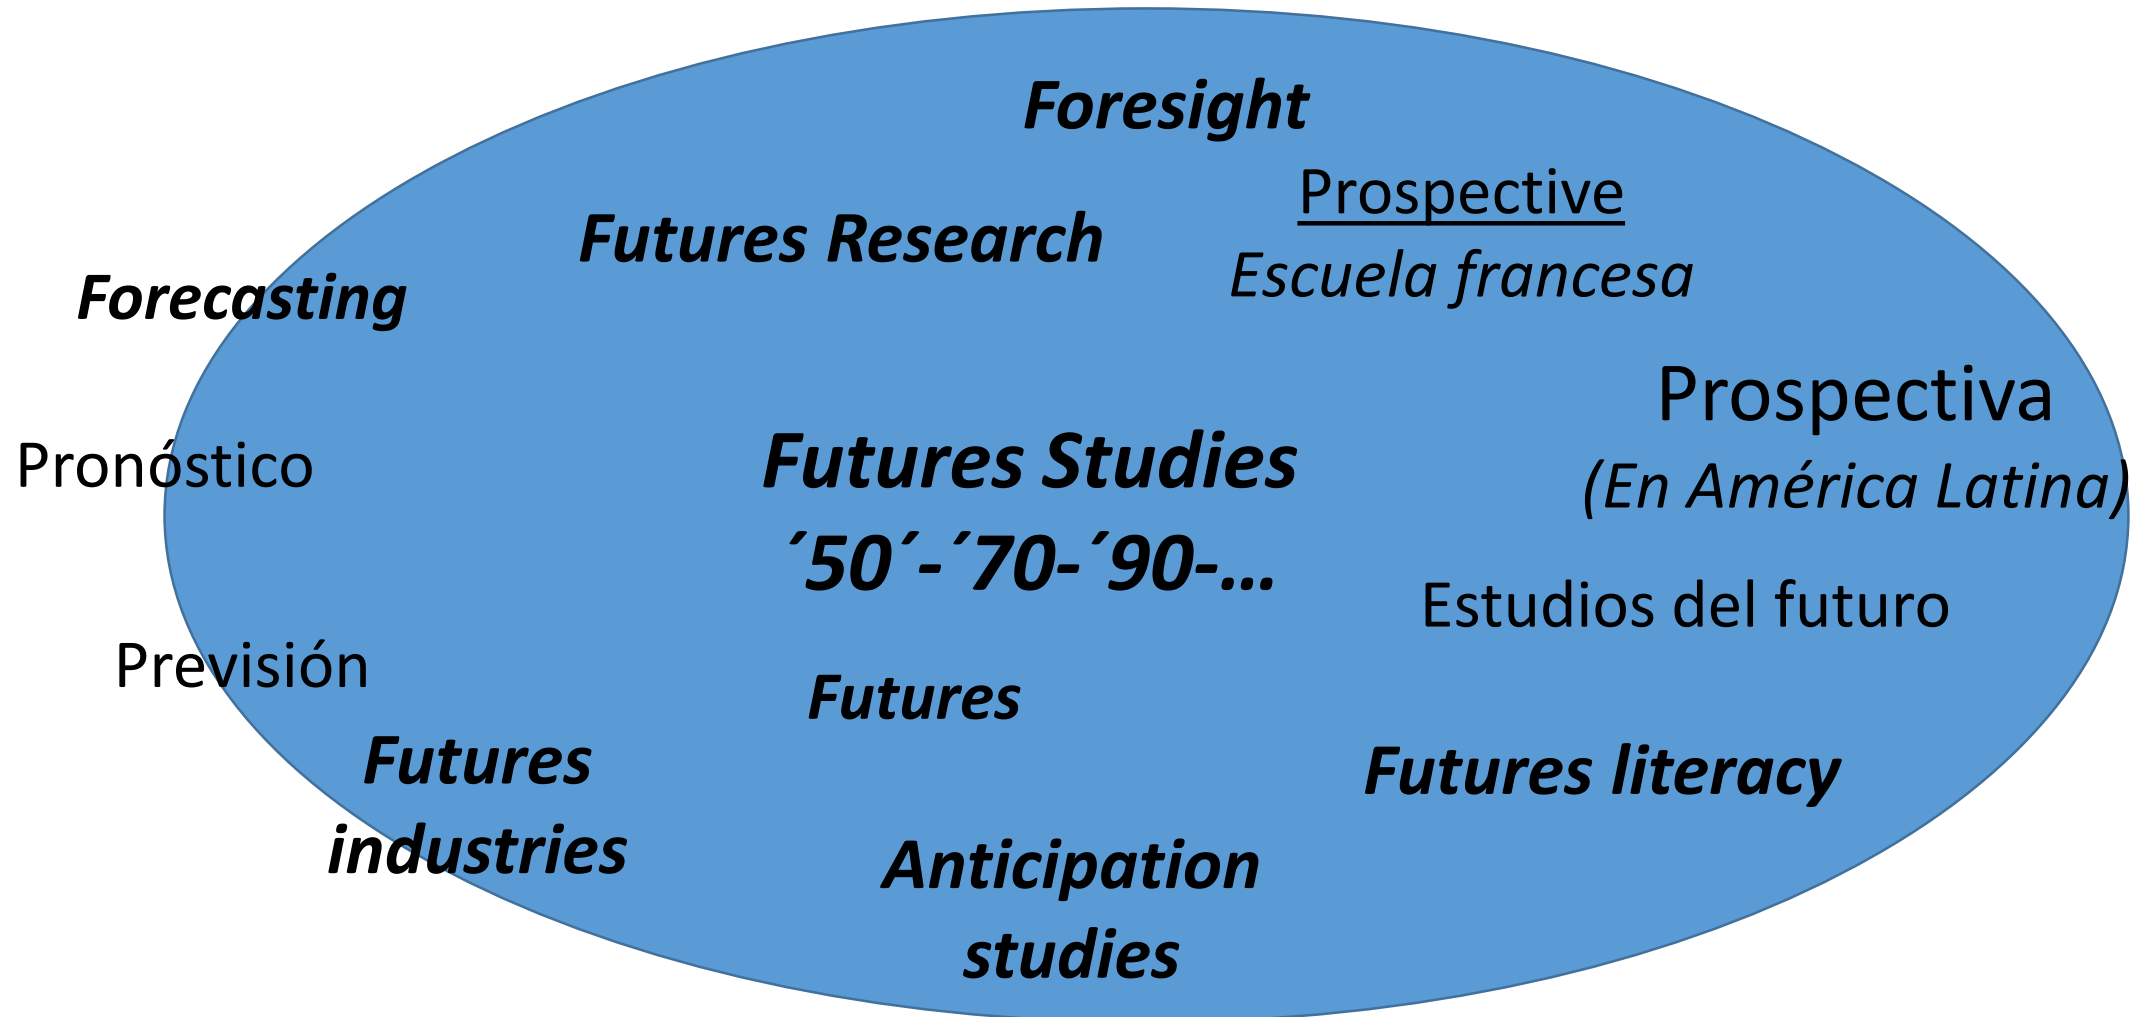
Foresight

Prospective
Escuela francesa

Futures Research

Forecasting

Prospectiva
(En América Latina)

Pronóstico

Futures Studies
´50´-´70-´90-…

Estudios del futuro

Previsión

Futures

Futures industries

Futures literacy

Anticipation studies